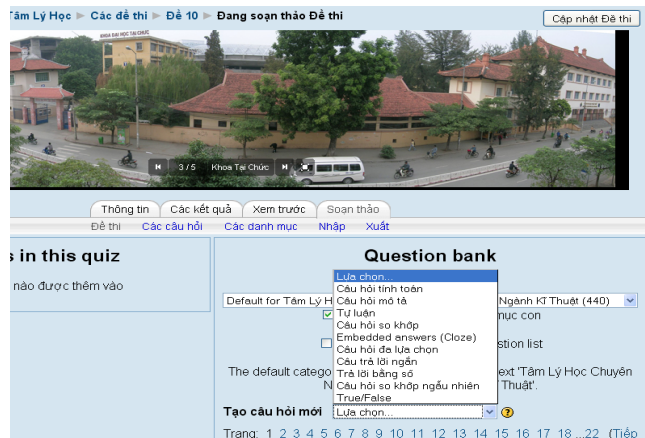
âm Lý Học ▶ Các đề thi ▶ Đề 10 ▶ Đang soạn thảo Đề thi

Cập nhật Đề thi

KHOA ĐẠI HỌC TẠI CHỨC

3 / 5 Khoa Tại Chức

Thông tin | Các kết quả | Xem trước | Soạn thảo

Đề thi | Các câu hỏi | Các danh mục | Nhập | Xuất

s in this quiz

nào được thêm vào

Question bank

Default for Tâm Lý H

Ngành Kĩ Thuật (440)

mục con

stion list

The default catego

N

ext 'Tâm Lý Học Chuyên

Thuật'.

Lựa chọn...
Câu hỏi tính toán
Câu hỏi mô tả
Tự luận
Câu hỏi so khớp
Embedded answers (Cloze)
Câu hỏi đa lựa chọn
Câu trả lời ngắn
Trả lời bằng số
Câu hỏi so khớp ngẫu nhiên
True/False

Tạo câu hỏi mới Lựa chọn...

Trang: 1 2 3 4 5 6 7 8 9 10 11 12 13 14 15 16 17 18 ...22 (Tiếp